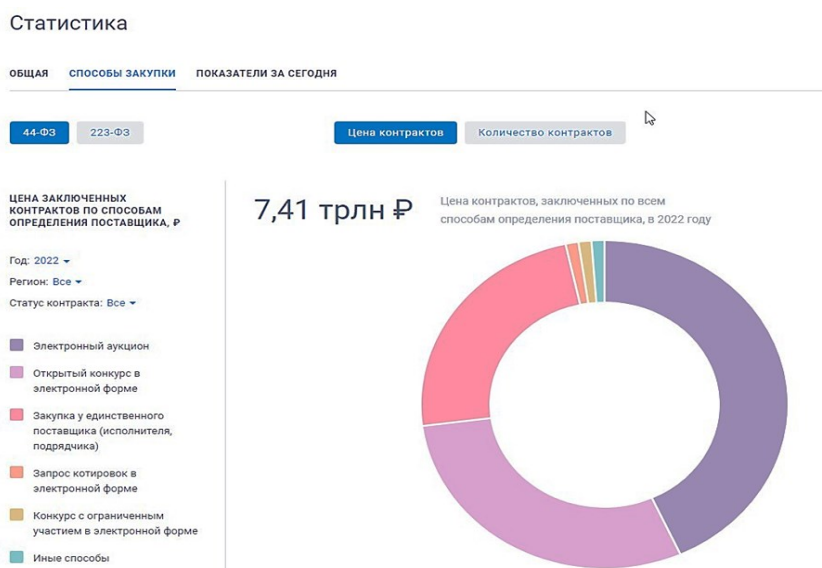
Статистика

ОБЩАЯ СПОСОБЫ ЗАКУПКИ ПОКАЗАТЕЛИ ЗА СЕГОДНЯ

44-ФЗ 223-ФЗ

Цена контрактов Количество контрактов

ЦЕНА ЗАКЛЮЧЕННЫХ КОНТРАКТОВ ПО СПОСОБАМ ОПРЕДЕЛЕНИЯ ПОСТАВЩИКА, ₽

Год: 2022
Регион: Все
Статус контракта: Все

7,41 трлн ₽

Цена контрактов, заключенных по всем способам определения поставщика, в 2022 году

Электронный аукцион
Открытый конкурс в электронной форме
Закупка у единственного поставщика (исполнителя, подрядчика)
Запрос котировок в электронной форме
Конкурс с ограниченным участием в электронной форме
Иные способы